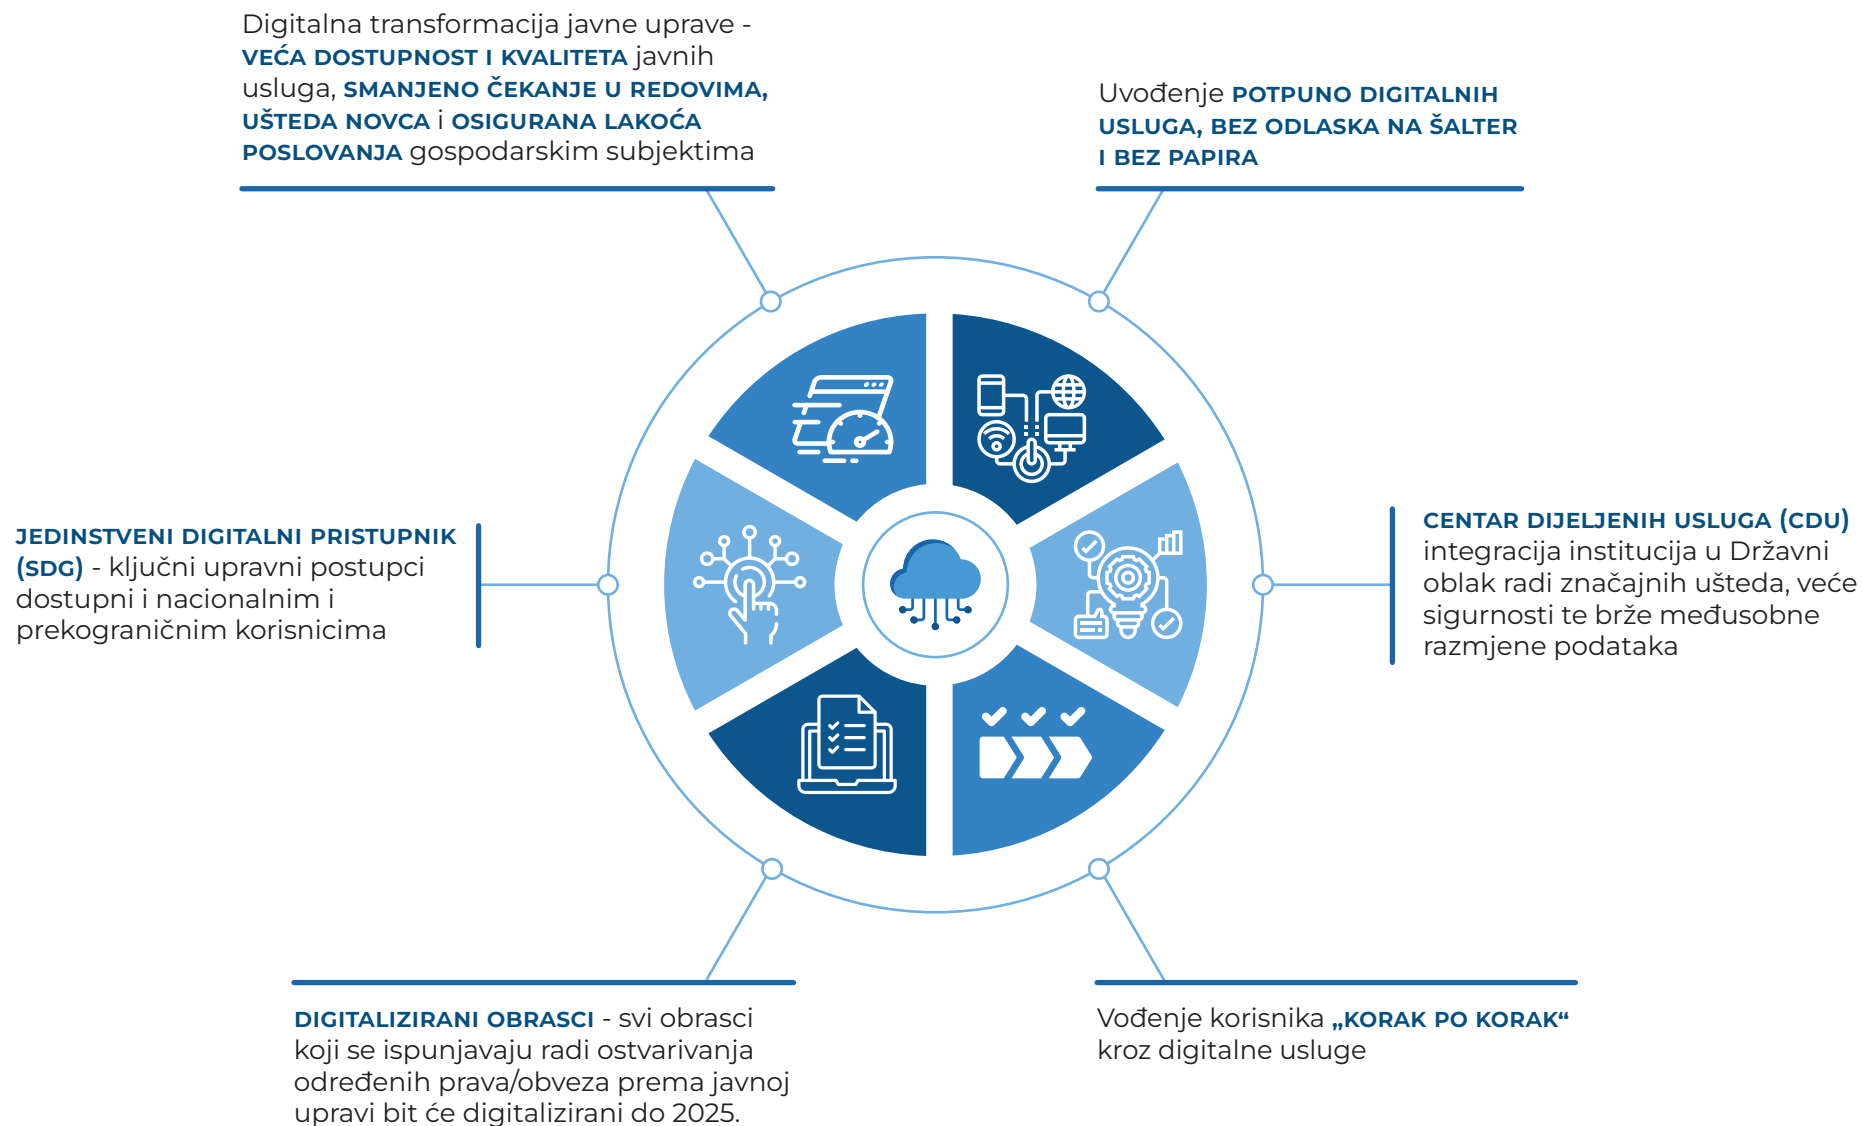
Digitalna transformacija javne uprave - VEĆA DOSTUPNOST I KVALITETA javnih usluga, SMANJENO ČEKANJE U REDOVIMA, UŠTEDA NOVCA i OSIGURANA LAKOĆA POSLOVANJA gospodarskim subjektima

Uvođenje POTPUNO DIGITALNIH USLUGA, BEZ ODLASKA NA ŠALTER I BEZ PAPIRA

JEDINSTVENI DIGITALNI PRISTUPNIK (SDG) - ključni upravni postupci dostupni i nacionalnim i prekograničnim korisnicima

CENTAR DIJELJENIH USLUGA (CDU) integracija institucija u Državni oblak radi značajnih ušteda, veće sigurnosti te brže međusobne razmjene podataka

DIGITALIZIRANI OBRASCI - svi obrasci koji se ispunjavaju radi ostvarivanja određenih prava/obveza prema javnoj upravi bit će digitalizirani do 2025.

Vođenje korisnika „KORAK PO KORAK“ kroz digitalne usluge